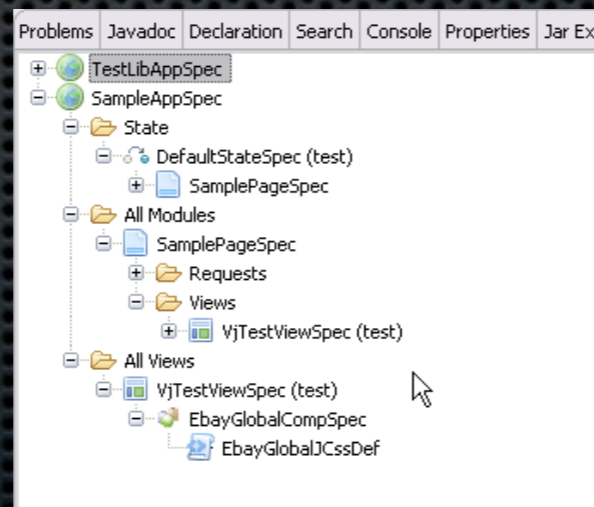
Problems | Javadoc | Declaration | Search | Console | Properties | Jar Ex

TestLibAppSpec
SampleAppSpec
State
DefaultStateSpec (test)
SamplePageSpec
All Modules
SamplePageSpec
Requests
Views
VjTestViewSpec (test)
All Views
VjTestViewSpec (test)
EbayGlobalCompSpec
EbayGlobalJCssDef